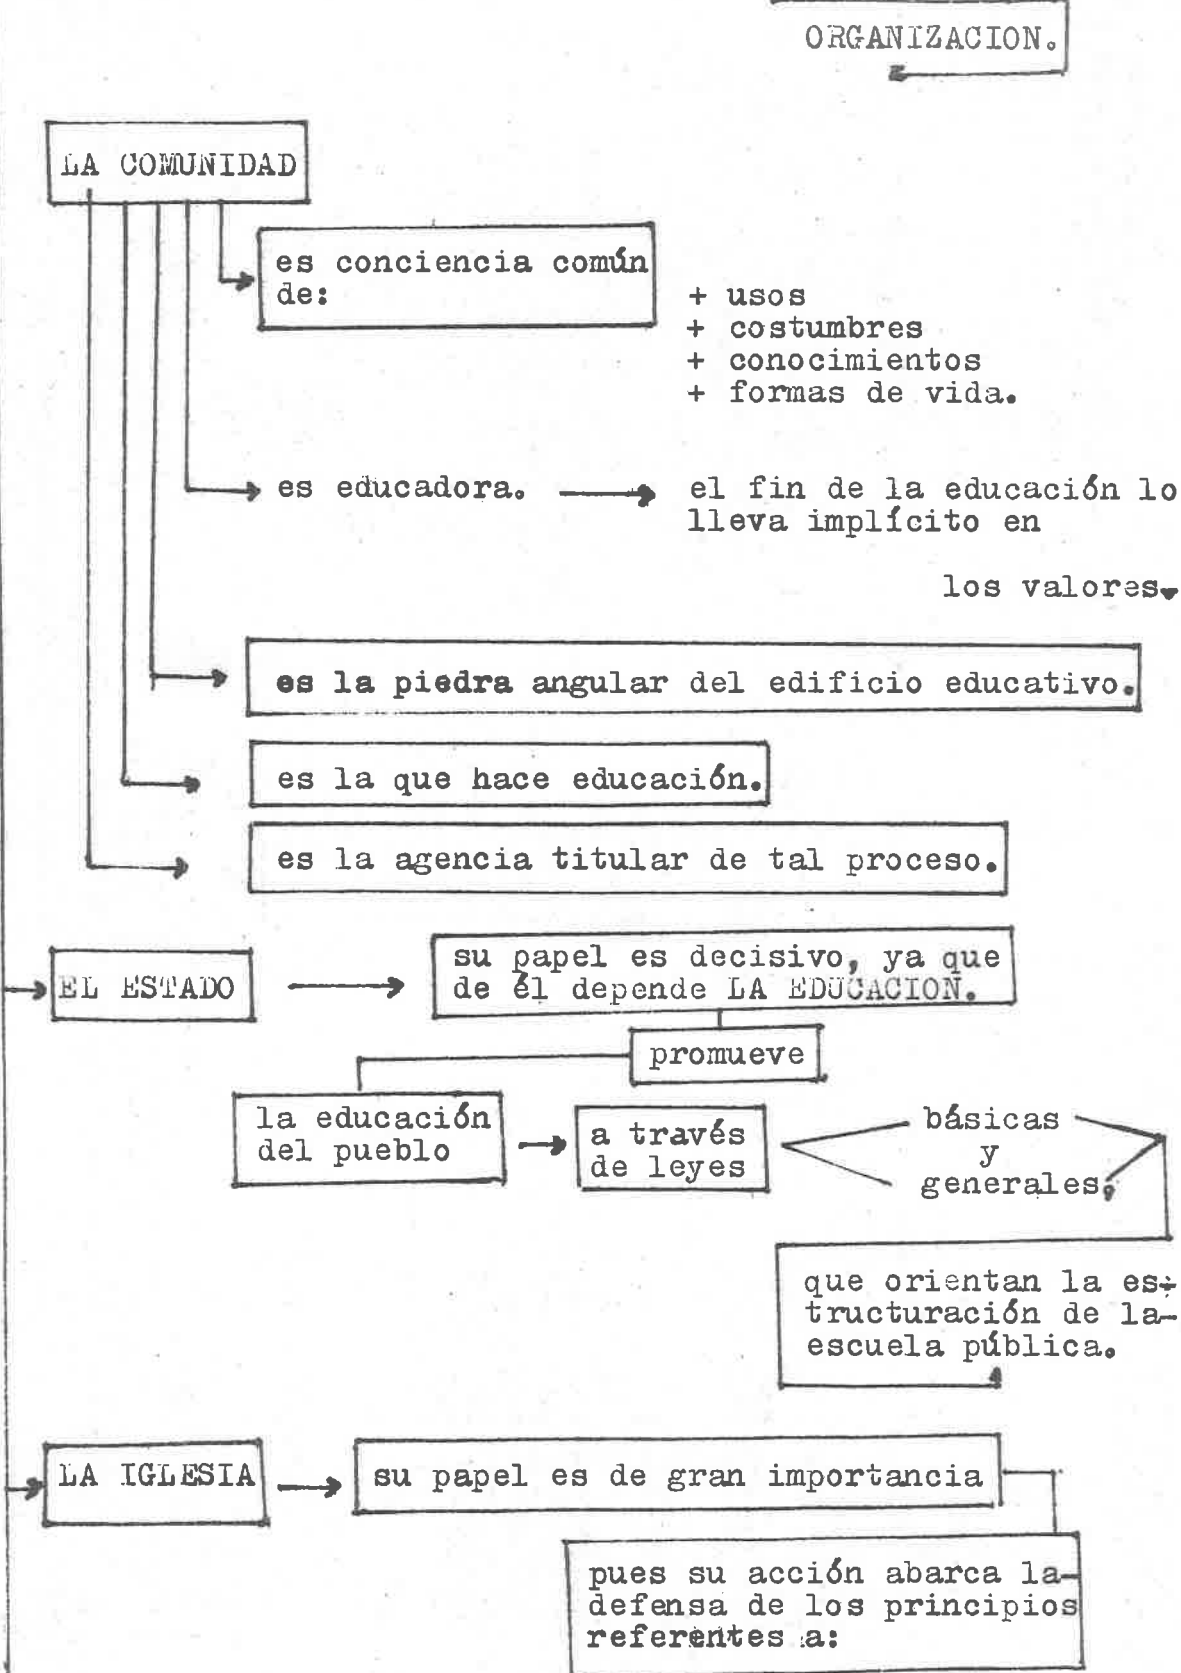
ORGANIZACION.

LA COMUNIDAD

es conciencia común de:

+ usos
+ costumbres
+ conocimientos
+ formas de vida.

es educadora. el fin de la educación lo lleva implícito en los valores.

es la piedra angular del edificio educativo.

es la que hace educación.

es la agencia titular de tal proceso.

EL ESTADO

su papel es decisivo, ya que de él depende LA EDUCACION.

promueve

la educación del pueblo

a través de leyes

básicas y generales,

que orientan la estructuración de la escuela pública.

LA IGLESIA

su papel es de gran importancia

pues su acción abarca la defensa de los principios referentes a: